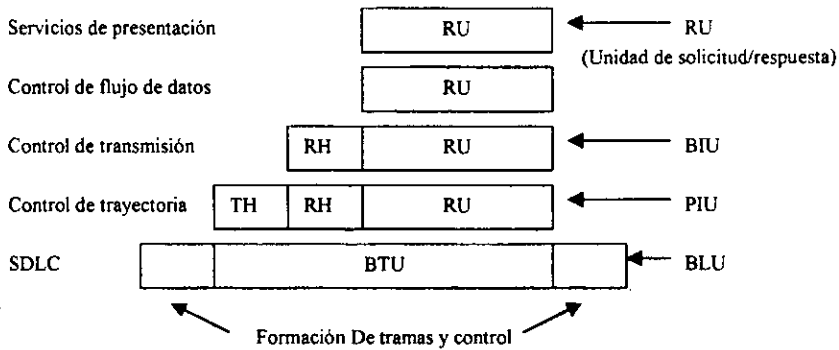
Servicios de presentación RU RU
(Unidad de solicitud/respuesta)

Control de flujo de datos RU

Control de transmisión RH RU BIU

Control de trayectoria TH RH RU PIU

SDLC BTU BLU

Formación De tramas y control